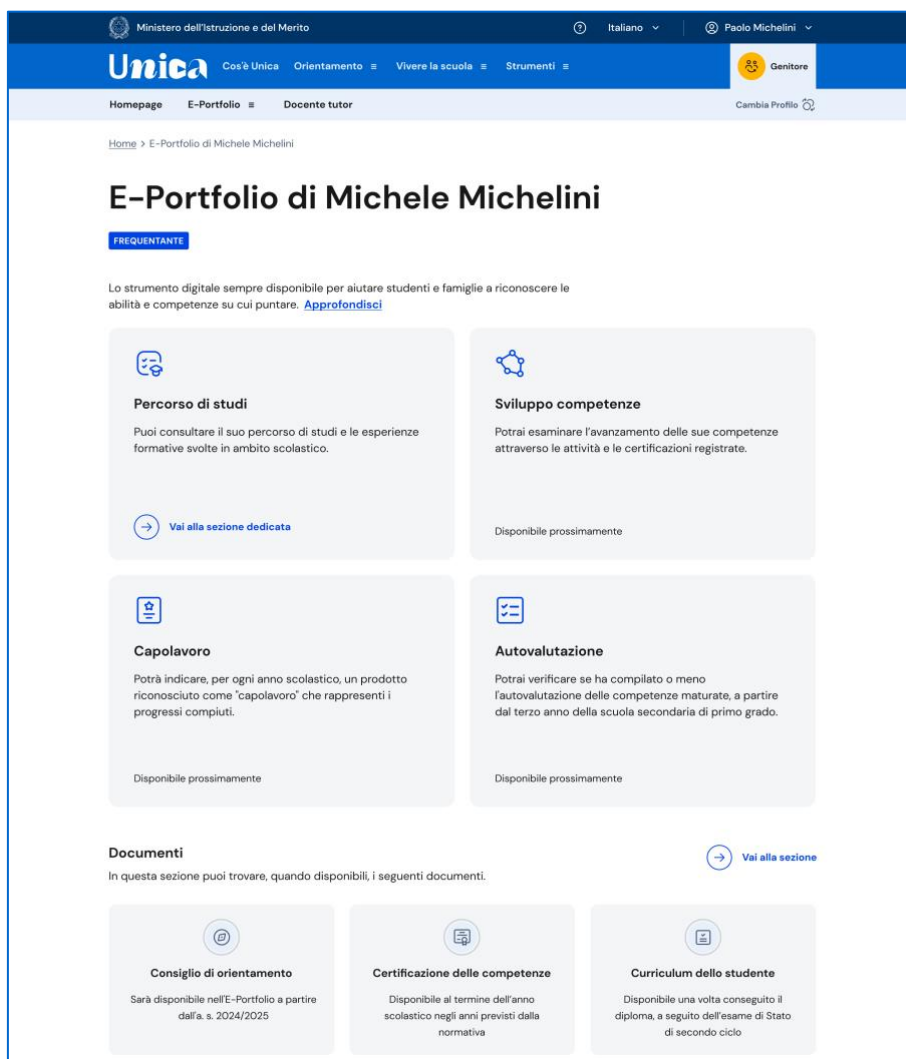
Ministero dell'Istruzione e del Merito

Italiano

Paolo Michelini

Unica

Cos'è Unica

Orientamento ≡

Vivere la scuola ≡

Strumenti ≡

Genitore

Homepage

E-Portfolio ≡

Docente tutor

Cambia Profilo

Home > E-Portfolio di Michele Michelini

E-Portfolio di Michele Michelini

FREQUENTANTE

Lo strumento digitale sempre disponibile per aiutare studenti e famiglie a riconoscere le abilità e competenze su cui puntare. Approfondisci

Percorso di studi

Puoi consultare il suo percorso di studi e le esperienze formative svolte in ambito scolastico.

Vai alla sezione dedicata

Sviluppo competenze

Potrai esaminare l'avanzamento delle sue competenze attraverso le attività e le certificazioni registrate.

Disponibile prossimamente

Capolavoro

Potrà indicare, per ogni anno scolastico, un prodotto riconosciuto come "capolavoro" che rappresenti i progressi compiuti.

Disponibile prossimamente

Autovalutazione

Potrai verificare se ha compilato o meno l'autovalutazione delle competenze maturate, a partire dal terzo anno della scuola secondaria di primo grado.

Disponibile prossimamente

Documenti

In questa sezione puoi trovare, quando disponibili, i seguenti documenti.

Vai alla sezione

Consiglio di orientamento

Sarà disponibile nell'E-Portfolio a partire dall'a. s. 2024/2025

Certificazione delle competenze

Disponibile al termine dell'anno scolastico negli anni previsti dalla normativa

Curriculum dello studente

Disponibile una volta conseguito il diploma, a seguito dell'esame di Stato di secondo ciclo